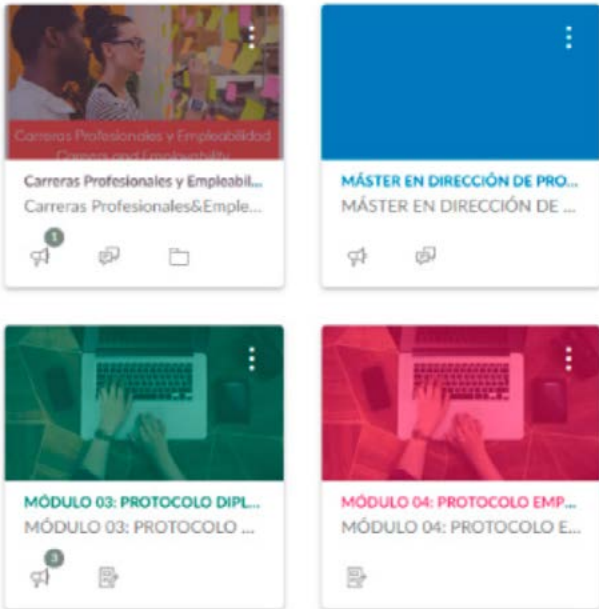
Carreras Profesionales y Empleabilidad
Careers and Employability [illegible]

Carreras Profesionales y Empleabil...
Carreras Profesionales&Emple...

1

MÁSTER EN DIRECCIÓN DE PRO...
MÁSTER EN DIRECCIÓN DE ...

MÓDULO 03: PROTOCOLO DIPL...
MÓDULO 03: PROTOCOLO ...

3

MÓDULO 04: PROTOCOLO EMP...
MÓDULO 04: PROTOCOLO E...